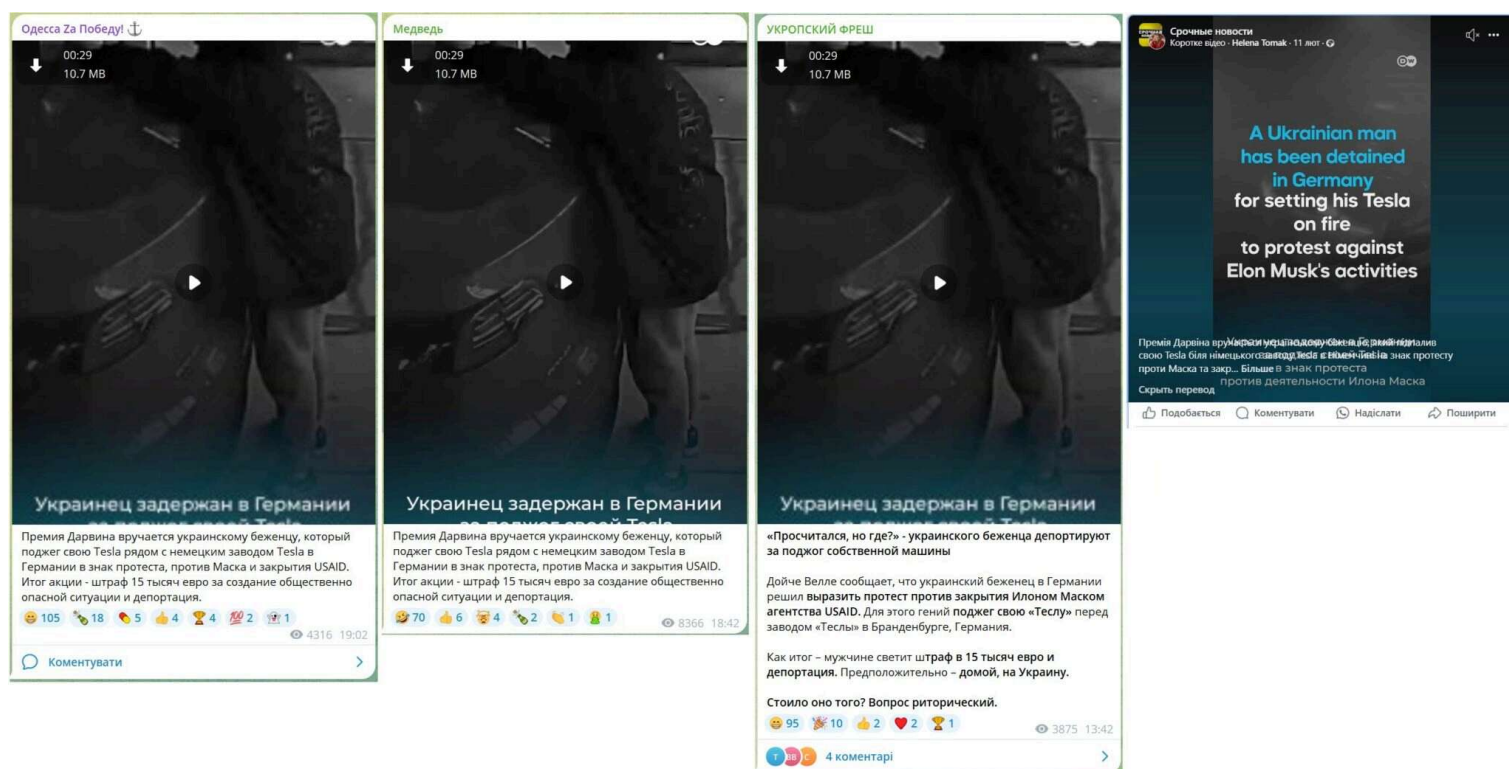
Одесса Za Победу! ⚓

00:29
10.7 MB

Украинец задержан в Германии
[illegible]

Премия Дарвина вручается украинскому беженцу, который поджег свою Tesla рядом с немецким заводом Tesla в Германии в знак протеста, против Маска и закрытия USAID. Итог акции - штраф 15 тысяч евро за создание общественно опасной ситуации и депортация.

105 18 5 4 4 2 1
4316 19:02

Коментувати

Медведь

00:29
10.7 MB

Украинец задержан в Германии
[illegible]

Премия Дарвина вручается украинскому беженцу, который поджег свою Tesla рядом с немецким заводом Tesla в Германии в знак протеста, против Маска и закрытия USAID. Итог акции - штраф 15 тысяч евро за создание общественно опасной ситуации и депортация.

70 6 4 2 1 1
8366 18:42

УКРОПСКИЙ ФРЕШ

00:29
10.7 MB

Украинец задержан в Германии
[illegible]

«Просчитался, но где?» - украинского беженца депортируют за поджог собственной машины

Дойче Велле сообщает, что украинский беженец в Германии решил выразить протест против закрытия Илоном Маском агентства USAID. Для этого гений поджег свою «Теслу» перед заводом «Теслы» в Бранденбурге, Германия.

Как итог – мужчине светит штраф в 15 тысяч евро и депортация. Предположительно – домой, на Украину.

Стоило оно того? Вопрос риторический.

95 10 2 2 1
3875 13:42

4 коментарі

Срочные новости
Коротке відео · Helena Tomak · 11 лют ·

A Ukrainian man has been detained in Germany for setting his Tesla on fire to protest against Elon Musk's activities

Премія Дарвіна вру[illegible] свою Tesla біля німецького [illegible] знак протесту проти Маска та закр... Більше
в знак протеста против деятельности Илона Маска
Скрыть перевод

Подобається Коментувати Надіслати Поширити